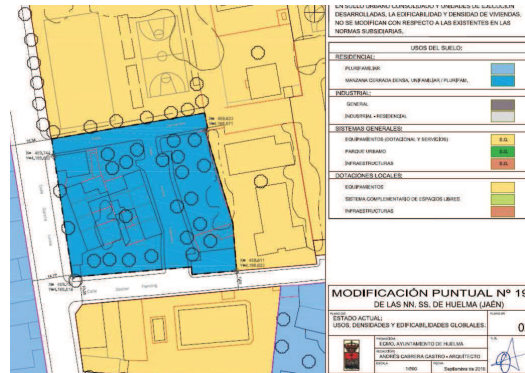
EN SUELO URBANO CONSOLIDADO Y UNIDADES DE EJECUCIÓN DESARROLLADAS, LA EDIFICABILIDAD Y DENSIDAD DE VIVIENDAS NO SE MODIFICAN CON RESPECTO A LAS EXISTENTES EN LAS NORMAS SUBSIDIARIAS.

USOS DEL SUELO:

RESIDENCIAL:
PLURIFAMILIAR
MANZANA CERRADA DENSA. UNIFAMILIAR / PLURIFAM.

INDUSTRIAL:
GENERAL
INDUSTRIAL + RESIDENCIAL

SISTEMAS GENERALES:
EQUIPAMIENTOS (DOTACIONAL Y SERVICIOS) S.G.
PARQUE URBANO S.G.
INFRAESTRUCTURAS S.G.

DOTACIONES LOCALES:
EQUIPAMIENTOS
SISTEMA COMPLEMENTARIO DE ESPACIOS LIBRES
INFRAESTRUCTURAS

MODIFICACIÓN PUNTUAL Nº 19
DE LAS NN. SS. DE HUELMA (JAÉN)

ESTADO ACTUAL:
USOS, DENSIDADES Y EDIFICABILIDADES GLOBALES.

0

EXCMO. AYUNTAMIENTO DE HUELMA
ANDRÉS CARRERA CASTRO • ARQUITECTO
1/500
Septiembre de 2010